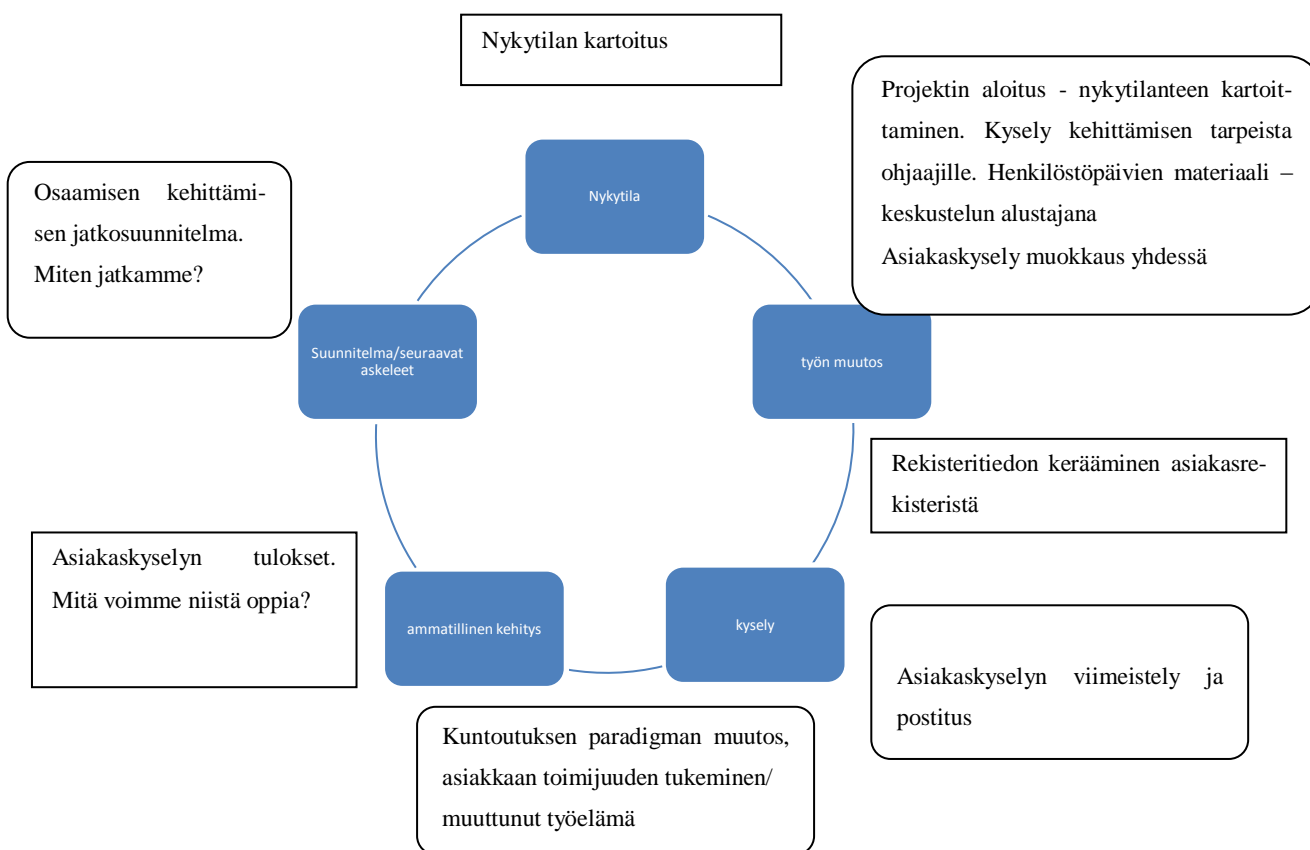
Nykytilan kartoitus

Projektin aloitus - nykytilanteen kartoittaminen. Kysely kehittämisen tarpeista ohjaajille. Henkilöstöpäivien materiaali – keskustelun alustajana
Asiakaskysely muokkaus yhdessä

Osaamisen kehittämisen jatkosuunnitelma. Miten jatkamme?

Nykytila

työn muutos

kysely

ammatillinen kehitys

Suunnitelma/seuraavat askeleet

Rekisteritiedon kerääminen asiakasrekisteristä

Asiakaskyselyn tulokset. Mitä voimme niistä oppia?

Asiakaskyselyn viimeistely ja postitus

Kuntoutuksen paradigman muutos, asiakkaan toimijuuden tukeminen/ muuttunut työelämä